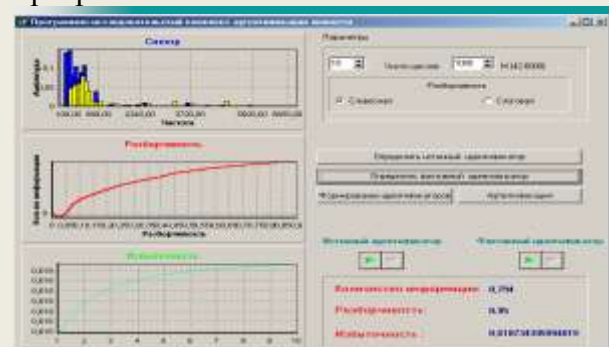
Программное исследование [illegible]

Спектр

Частота

Разборчивость

Избыточность

Параметры

Число циклов

Разборчивость

Определить истинный идентификатор

Определить тестовый идентификатор

Формирование идентификаторов

Аутентификация

Истинный идентификатор

Тестовый идентификатор

Количество информации: 0,794

Разборчивость: 0,95

Избыточность: 0,0187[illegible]